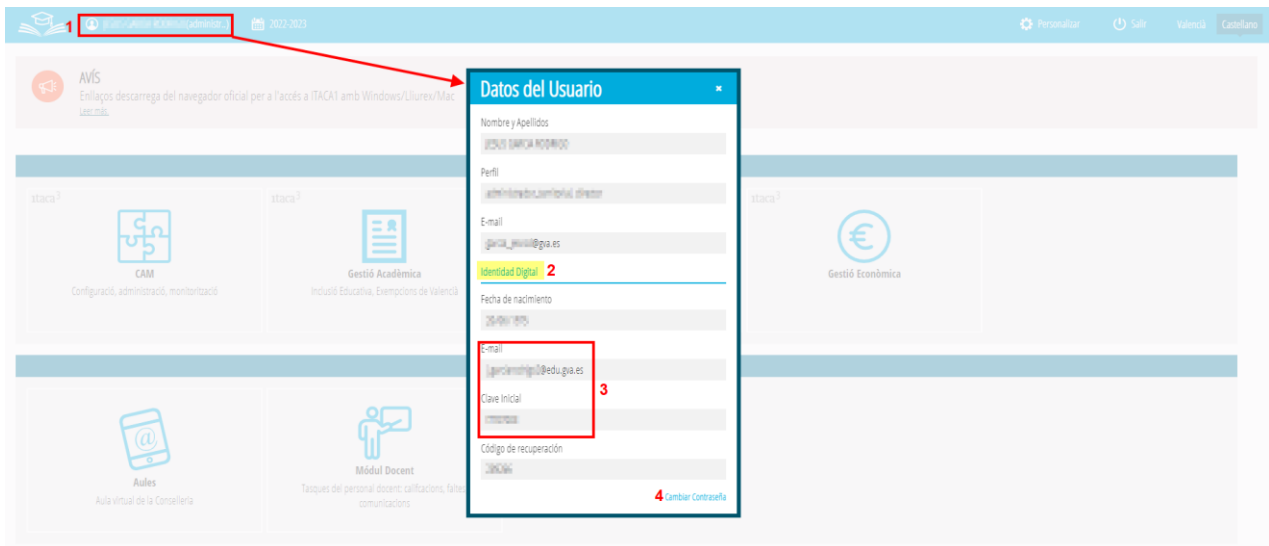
1 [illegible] 2022-2023

Personalizar Salir València Castellano

AVÍS
Enllaços descarrega del navegador oficial per a l'accés a ITACA1 amb Windows/Lliurex/Mac
Leer más

itaca3 itaca3 itaca3

CAM
Configuració, administració, monitorització

Gestió Acadèmica
Inclusió Educativa, Exempcions de València

Gestió Econòmica

Aules
Aula virtual de la Conselleria

Mòdul Docent
Tasques del personal docent: calificacions, faltes, comunicacions

Datos del Usuario ×

Nombre y Apellidos
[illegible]

Perfil
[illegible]

E-mail
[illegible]@gva.es

Identidad Digital 2

Fecha de nacimiento
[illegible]

E-mail
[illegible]@edu.gva.es
3
Clave Inicial
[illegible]

Código de recuperación
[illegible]

4 Cambiar Contraseña